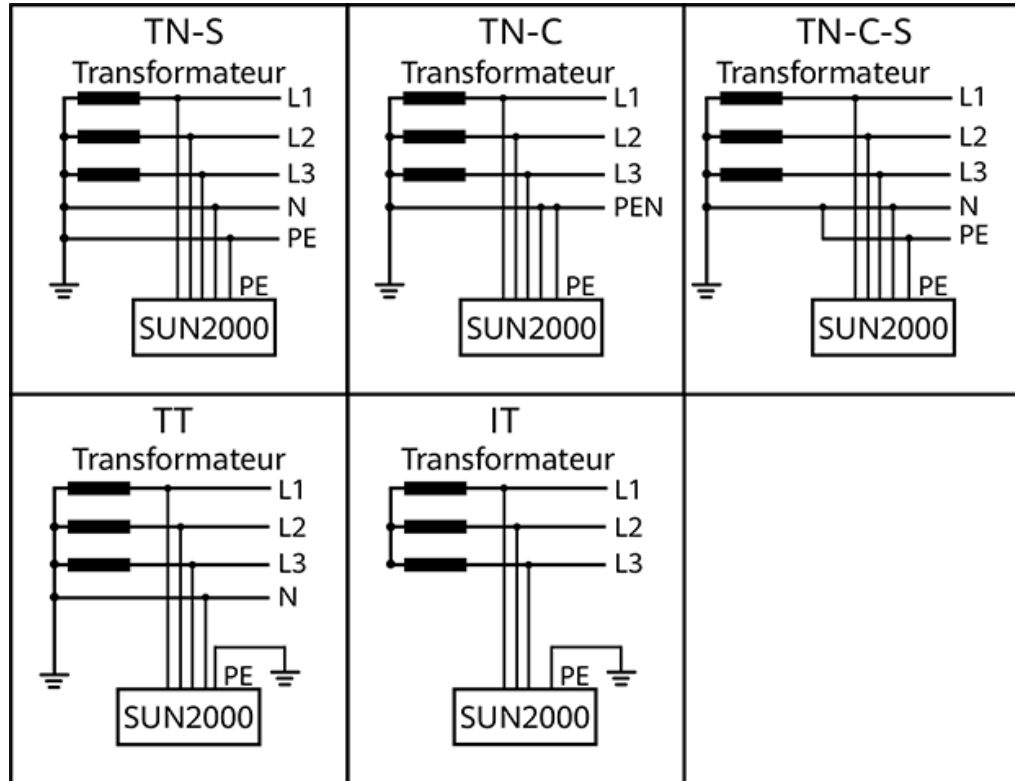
TN-S
Transformateur
L1
L2
L3
N
PE
PE
SUN2000

TN-C
Transformateur
L1
L2
L3
PEN
PE
SUN2000

TN-C-S
Transformateur
L1
L2
L3
N
PE
PE
SUN2000

TT
Transformateur
L1
L2
L3
N
PE
SUN2000

IT
Transformateur
L1
L2
L3
PE
SUN2000